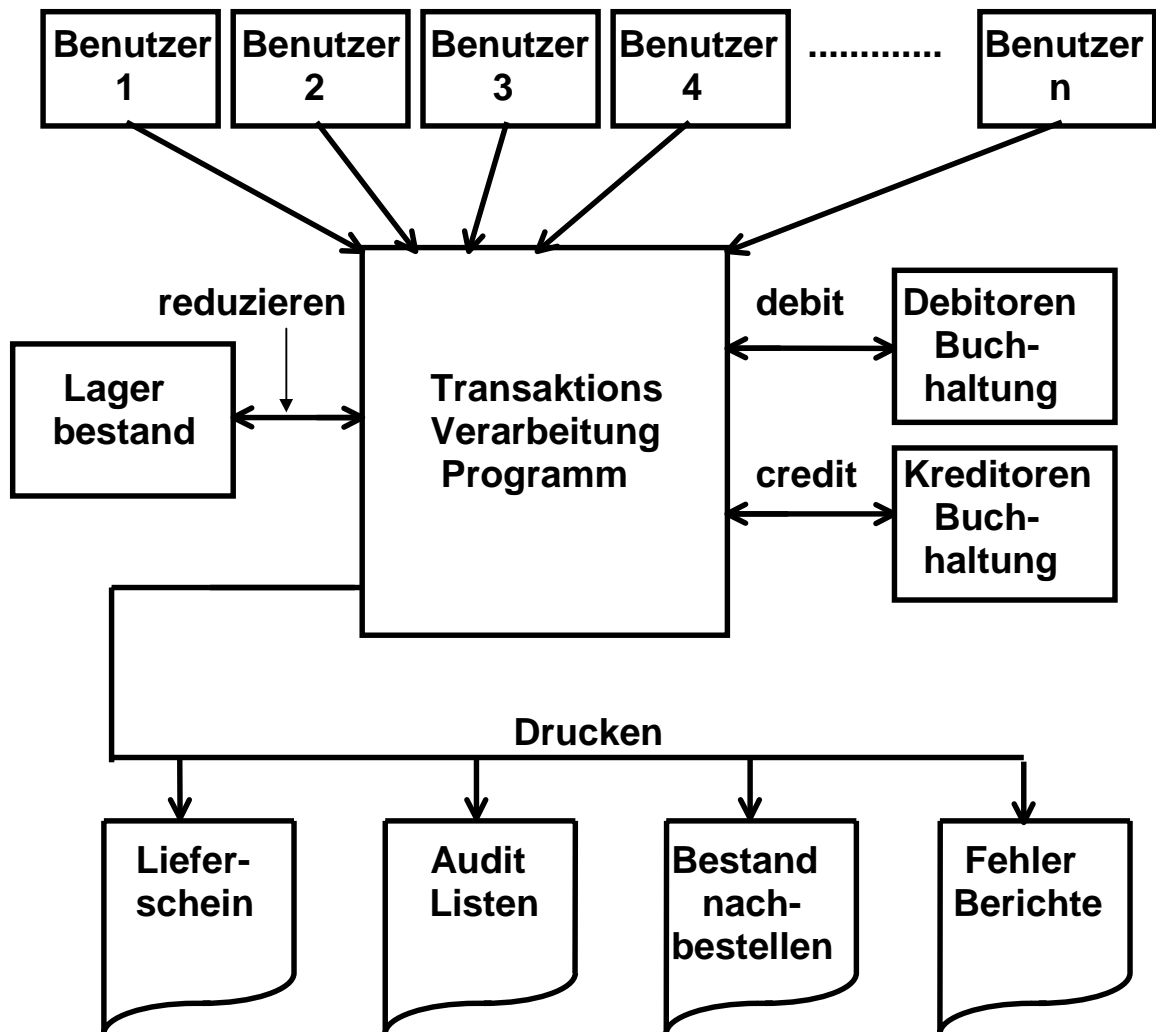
Benutzer 1

Benutzer 2

Benutzer 3

Benutzer 4

............

Benutzer n

reduzieren

Lager bestand

Transaktions Verarbeitung Programm

debit

Debitoren Buchhaltung

credit

Kreditoren Buchhaltung

Drucken

Lieferschein

Audit Listen

Bestand nachbestellen

Fehler Berichte